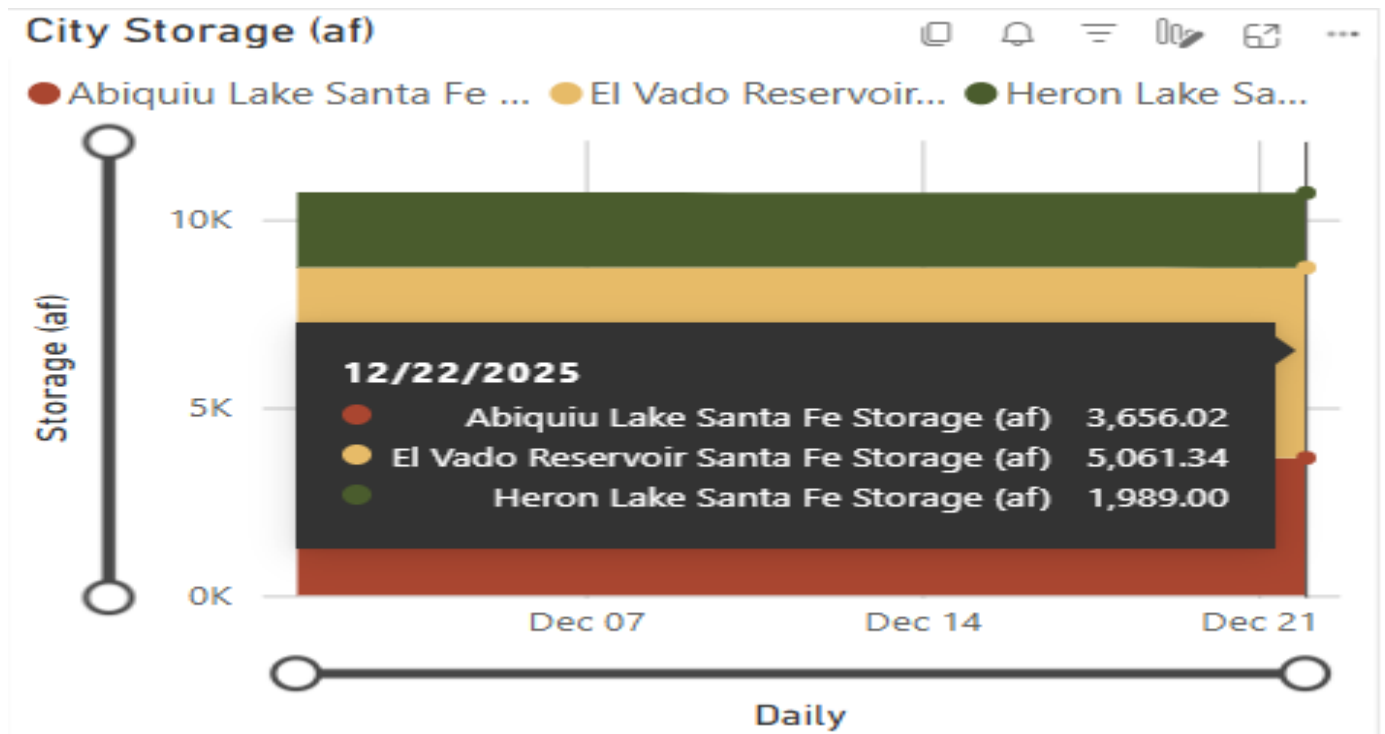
City Storage (af)

Abiquiu Lake Santa Fe ... El Vado Reservoir... Heron Lake Sa...

Storage (af)

10K

5K

0K

12/22/2025

| | |
|---|---|
| Abiquiu Lake Santa Fe Storage (af) | 3,656.02 |
| El Vado Reservoir Santa Fe Storage (af) | 5,061.34 |
| Heron Lake Santa Fe Storage (af) | 1,989.00 |

Dec 07 Dec 14 Dec 21

Daily